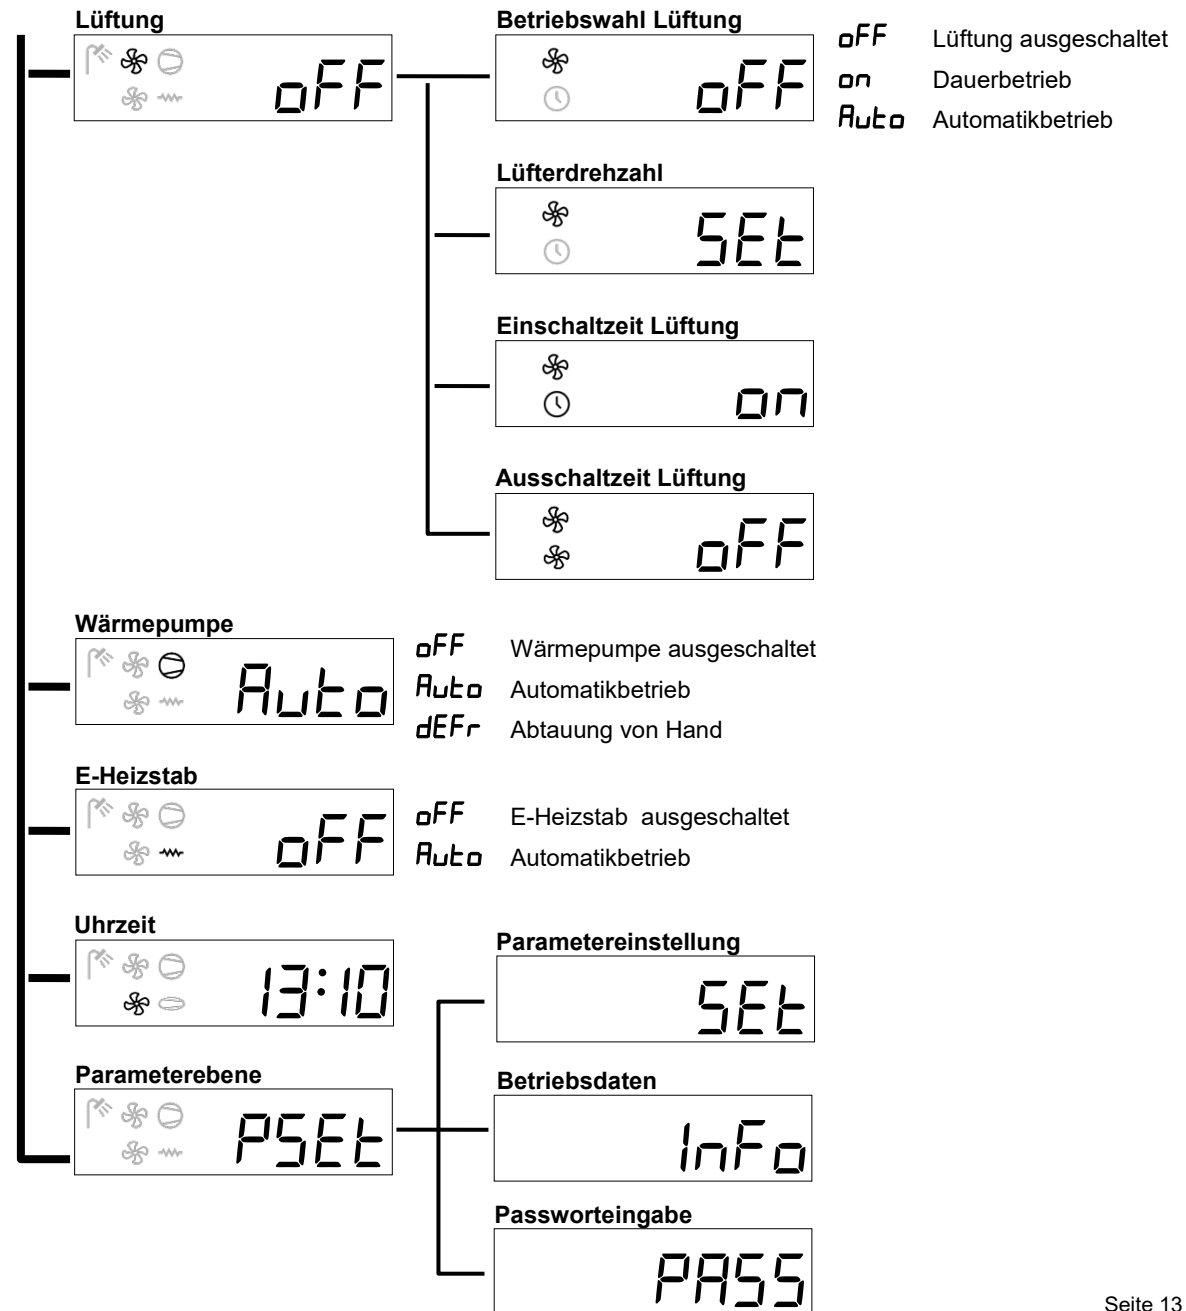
Lüftung

oFF

Betriebswahl Lüftung

oFF

oFF Lüftung ausgeschaltet
on Dauerbetrieb
Auto Automatikbetrieb

Lüfterdrehzahl

SEt

Einschaltzeit Lüftung

on

Ausschaltzeit Lüftung

oFF

Wärmepumpe

Auto

oFF Wärmepumpe ausgeschaltet
Auto Automatikbetrieb
dEFr Abtauung von Hand

E-Heizstab

oFF

oFF E-Heizstab ausgeschaltet
Auto Automatikbetrieb

Uhrzeit

13:10

Parametereinstellung

SEt

Parameterebene

PSEt

Betriebsdaten

InFo

Passworteingabe

PASS

Seite 13